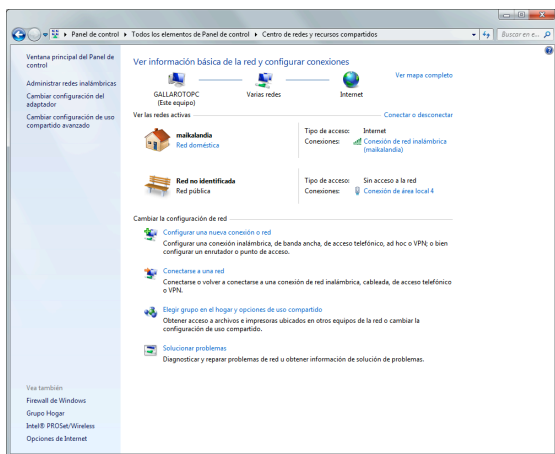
Panel de control ▸ Todos los elementos de Panel de control ▸ Centro de redes y recursos compartidos

Buscar en e...

Ventana principal del Panel de control

Administrar redes inalámbricas

Cambiar configuración del adaptador

Cambiar configuración de uso compartido avanzado

Ver información básica de la red y configurar conexiones

Ver mapa completo

GALLAROTOPC (Este equipo)

Varias redes

Internet

Ver las redes activas

Conectar o desconectar

maikalandia
Red doméstica

Tipo de acceso: Internet
Conexiones: Conexión de red inalámbrica (maikalandia)

Red no identificada
Red pública

Tipo de acceso: Sin acceso a la red
Conexiones: Conexión de área local 4

Cambiar la configuración de red

Configurar una nueva conexión o red
Configurar una conexión inalámbrica, de banda ancha, de acceso telefónico, ad hoc o VPN; o bien configurar un enrutador o punto de acceso.

Conectarse a una red
Conectarse o volver a conectarse a una conexión de red inalámbrica, cableada, de acceso telefónico o VPN.

Elegir grupo en el hogar y opciones de uso compartido
Obtener acceso a archivos e impresoras ubicados en otros equipos de la red o cambiar la configuración de uso compartido.

Solucionar problemas
Diagnosticar y reparar problemas de red u obtener información de solución de problemas.

Vea también

Firewall de Windows

Grupo Hogar

Intel® PROSet/Wireless

Opciones de Internet